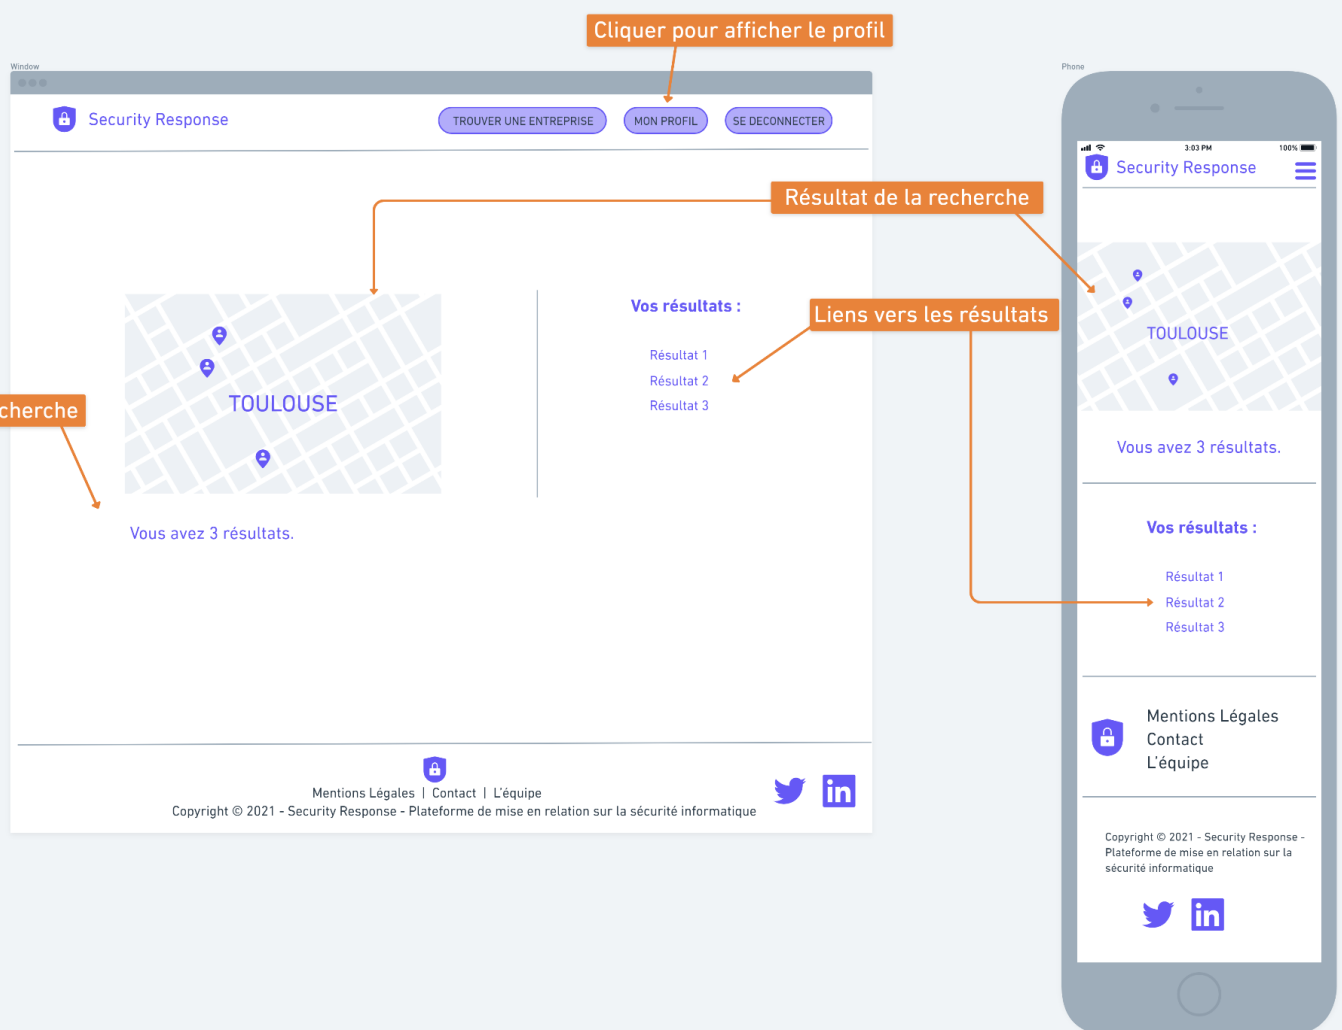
Cliquer pour afficher le profil

Window

Security Response

TROUVER UNE ENTREPRISE

MON PROFIL

SE DECONNECTER

Résultat de la recherche

TOULOUSE

Vos résultats :

Liens vers les résultats

Résultat 1
Résultat 2
Résultat 3

cherche

Vous avez 3 résultats.

Mentions Légales | Contact | L'équipe
Copyright © 2021 - Security Response - Plateforme de mise en relation sur la sécurité informatique

in

Phone

3:03 PM

100%

Security Response

TOULOUSE

Vous avez 3 résultats.

Vos résultats :

Résultat 1
Résultat 2
Résultat 3

Mentions Légales
Contact
L'équipe

Copyright © 2021 - Security Response - Plateforme de mise en relation sur la sécurité informatique

in